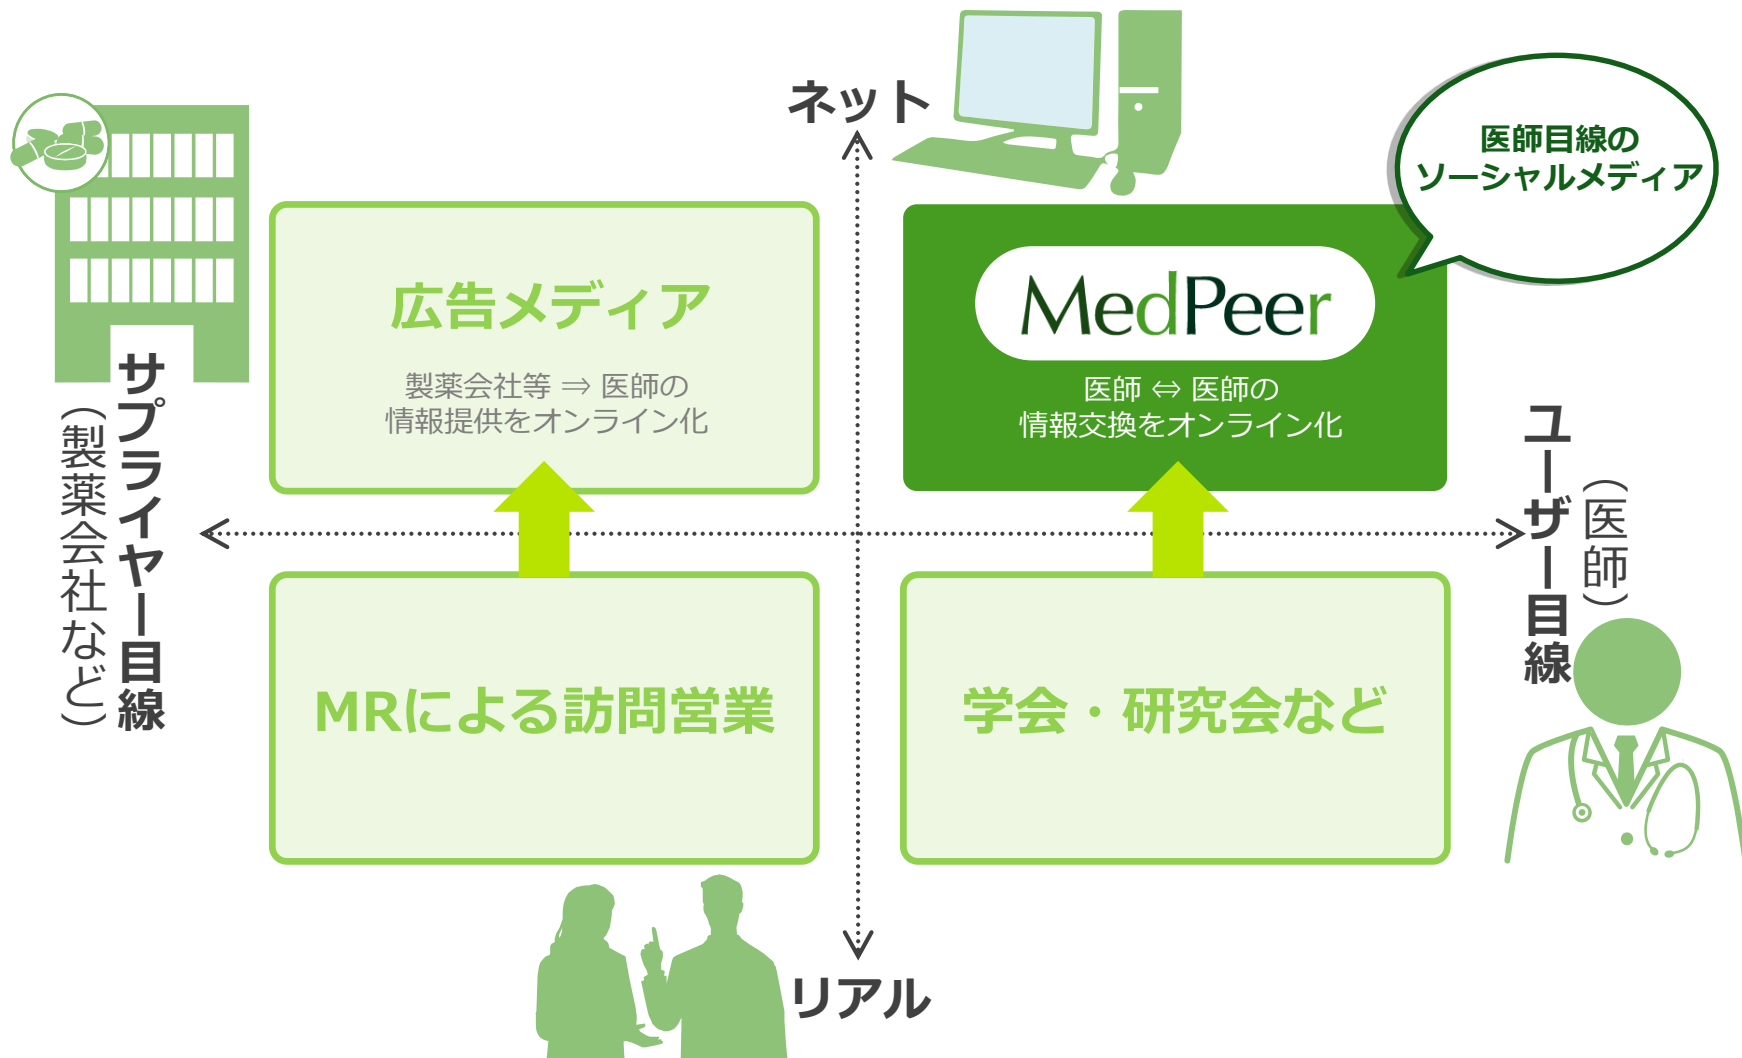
ネット

医師目線の
ソーシャルメディア

サプライヤー目線
(製薬会社など)

広告メディア

製薬会社等 ⇒ 医師の
情報提供をオンライン化

MedPeer

医師 ⇔ 医師の
情報交換をオンライン化

ユーザー目線
(医師)

MRによる訪問営業

学会・研究会など

リアル